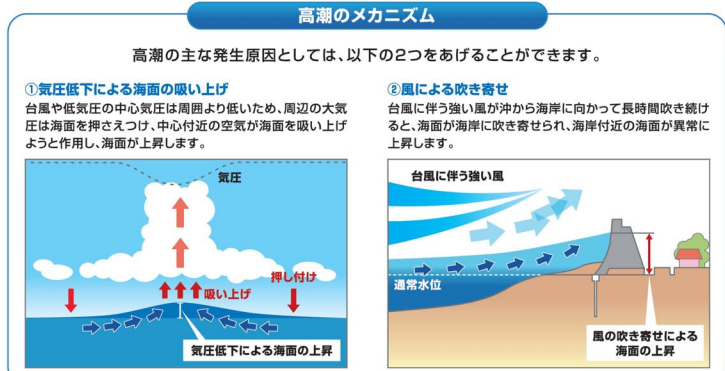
高潮のメカニズム

高潮の主な発生原因としては、以下の2つをあげることができます。

①気圧低下による海面の吸い上げ

台風や低気圧の中心気圧は周囲より低いため、周辺の大気圧は海面を押さえつけ、中心付近の空気が海面を吸い上げようと作用し、海面が上昇します。

気圧

押し付け

吸い上げ

気圧低下による海面の上昇

②風による吹き寄せ

台風に伴う強い風が沖から海岸に向かって長時間吹き続けると、海面が海岸に吹き寄せられ、海岸付近の海面が異常に上昇します。

台風に伴う強い風

通常水位

風の吹き寄せによる海面の上昇